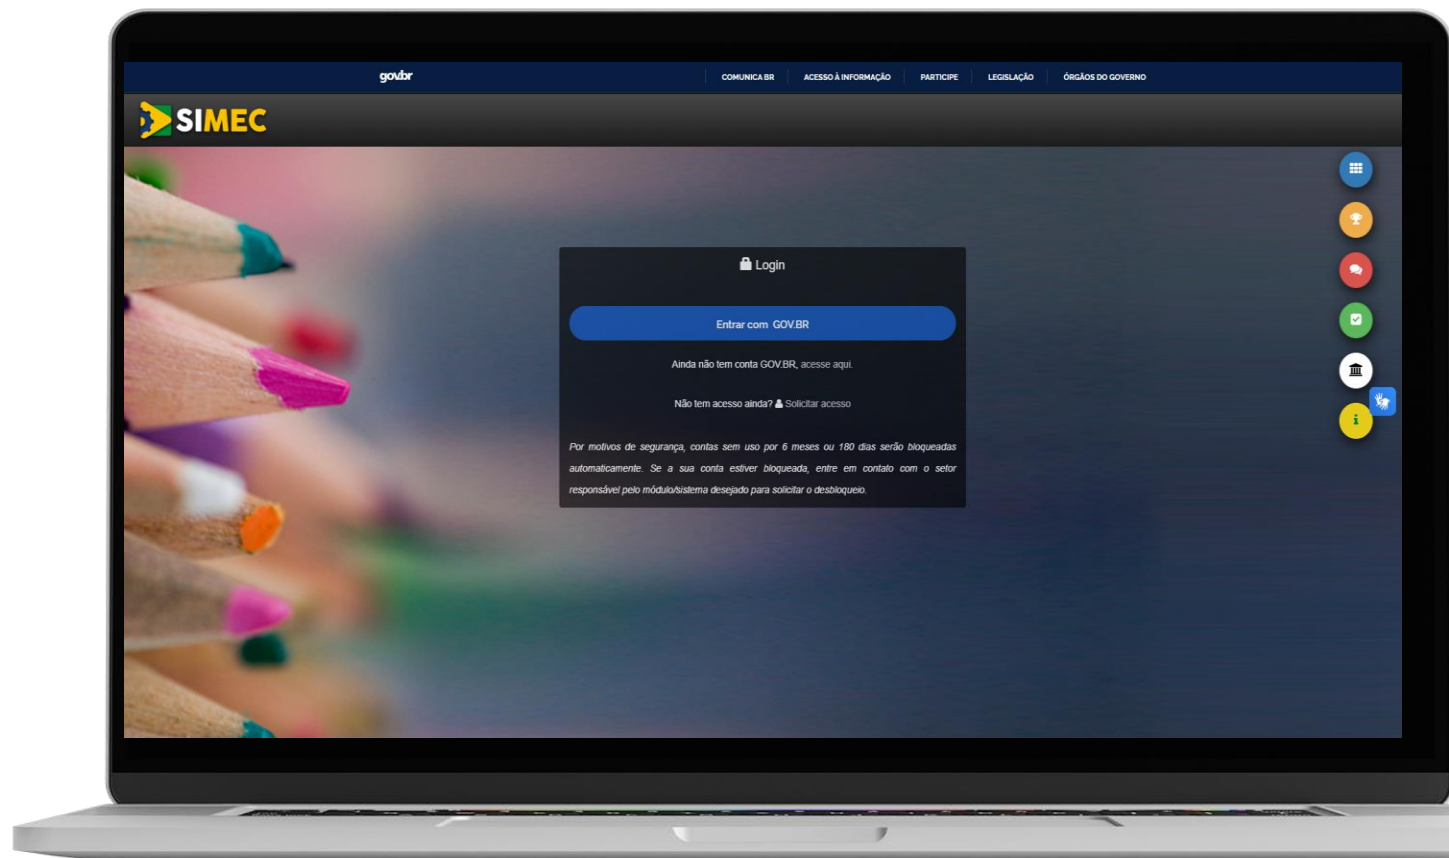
gov.br

COMUNICA BR | ACESSO À INFORMAÇÃO | PARTICIPE | LEGISLAÇÃO | ÓRGÃOS DO GOVERNO

SIMEC

Login

Entrar com GOV.BR

Ainda não tem conta GOV.BR, acesse aqui.

Não tem acesso ainda? Solicitar acesso

Por motivos de segurança, contas sem uso por 6 meses ou 180 dias serão bloqueadas automaticamente. Se a sua conta estiver bloqueada, entre em contato com o setor responsável pelo módulo/sistema desejado para solicitar o desbloqueio.